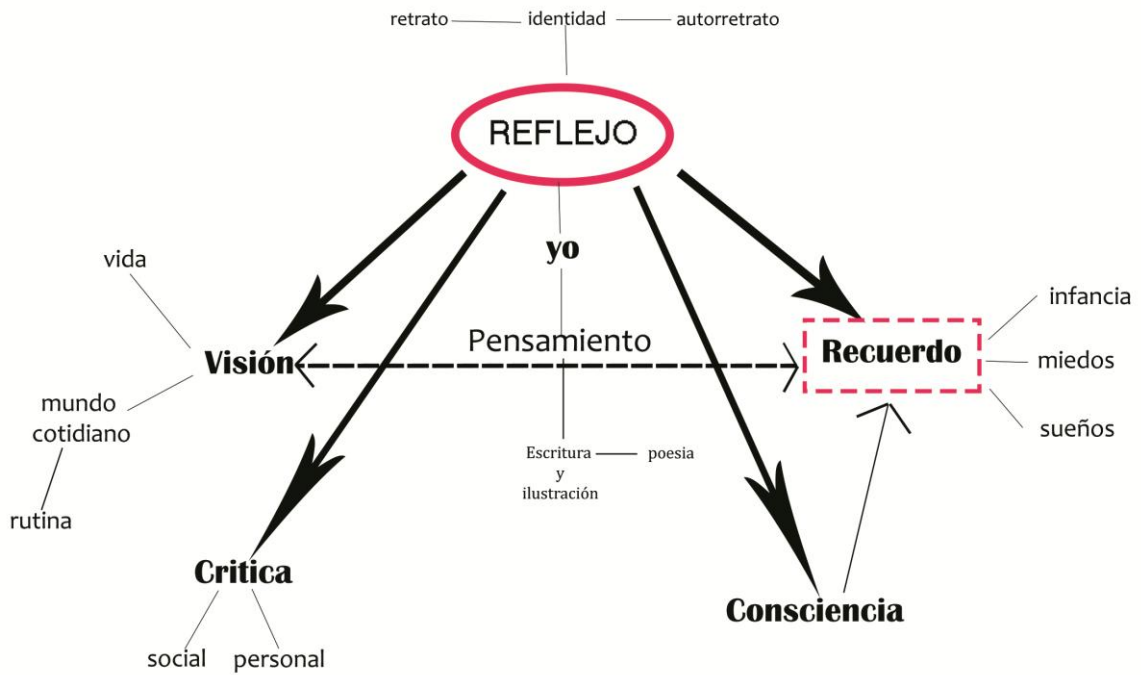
retrato identidad autorretrato

REFLEJO

yo

vida

Visión

mundo cotidiano

rutina

Pensamiento

Recuerdo

infancia

miedos

sueños

Escritura y ilustración poesia

Critica

social personal

Consciencia